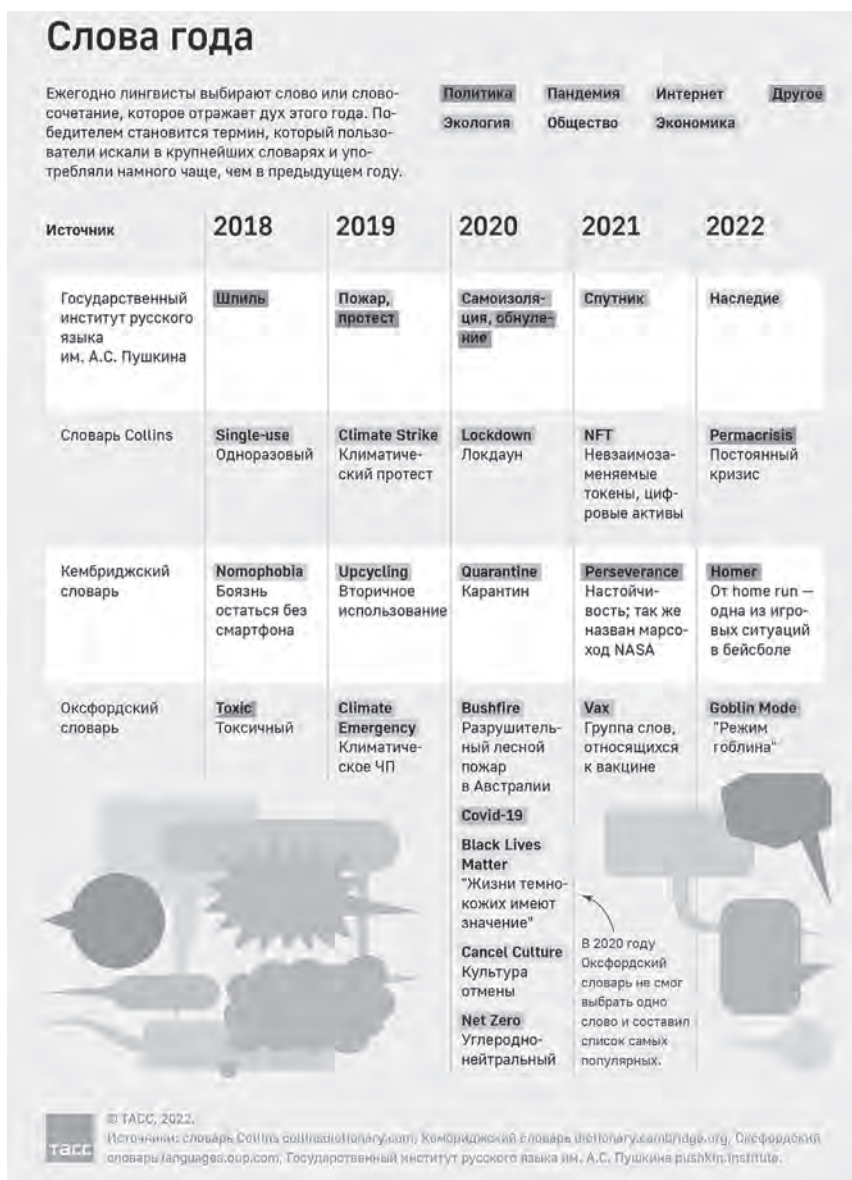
Слова года

Ежегодно лингвисты выбирают слово или словосочетание, которое отражает дух этого года. Победителем становится термин, который пользователи искали в крупнейших словарях и употребляли намного чаще, чем в предыдущем году.

Политика Пандемия Интернет Другое
Экология Общество Экономика

| Источник | 2018 | 2019 | 2020 | 2021 | 2022 |
|---|---|---|---|---|---|
| Государственный институт русского языка им. А.С. Пушкина | Шпиль | Пожар, протест | Самоизоляция, обнуление | Спутник | Наследие |
| Словарь Collins | Single-use Одноразовый | Climate Strike Климатический протест | Lockdown Локдаун | NFT Невзаимозаменяемые токены, цифровые активы | Permacrisis Постоянный кризис |
| Кембриджский словарь | Nomophobia Боязнь остаться без смартфона | Upcycling Вторичное использование | Quarantine Карантин | Perseverance Настойчивость; так же назван марсоход NASA | Homer От home run — одна из игровых ситуаций в бейсболе |
| Оксфордский словарь | Toxic Токсичный | Climate Emergency Климатическое ЧП | Bushfire Разрушительный лесной пожар в Австралии; Covid-19; Black Lives Matter "Жизни темнокожих имеют значение"; Cancel Culture Культура отмены; Net Zero Углеродно-нейтральный | Vax Группа слов, относящихся к вакцине | Goblin Mode "Режим гоблина" |

В 2020 году Оксфордский словарь не смог выбрать одно слово и составил список самых популярных.

© ТАСС, 2022.
Источники: словарь Collins collinsdictionary.com, Кембриджский словарь dictionary.cambridge.org, Оксфордский словарь languages.oup.com, Государственный институт русского языка им. А.С. Пушкина pushkin.institute.

ТАСС